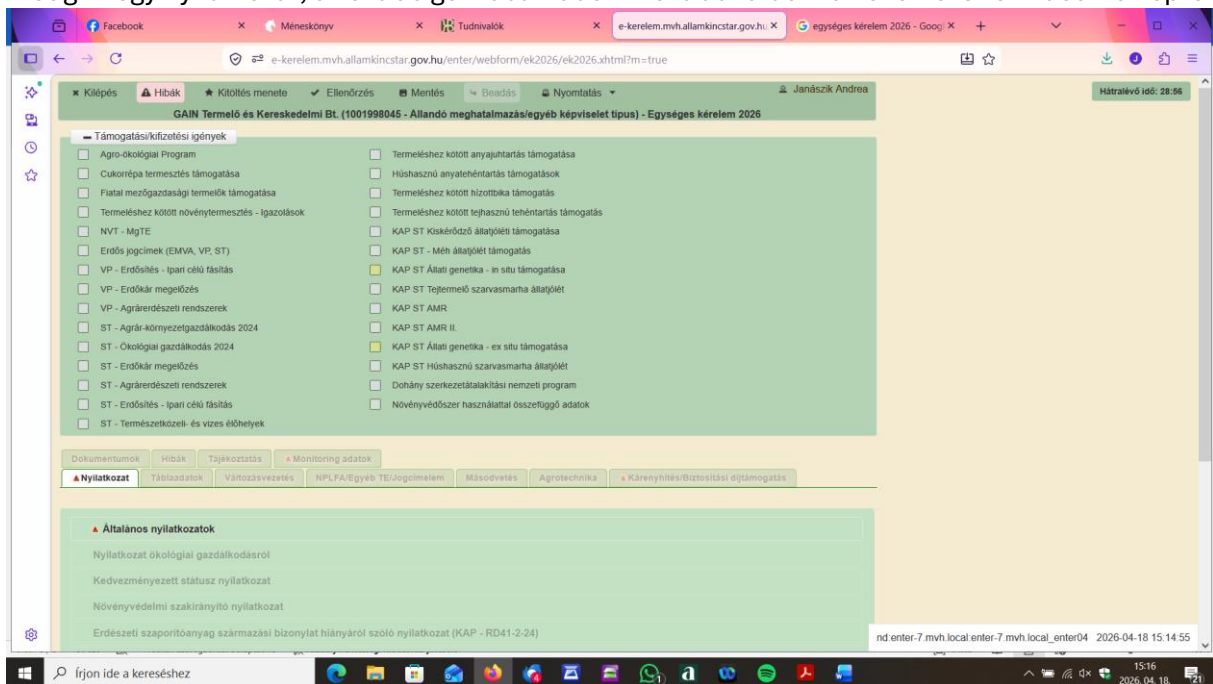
Facebook
Méneskönyv
Tudnivalók
e-kerelem.mvh.allamkincstar.gov.hu
egységes kérelem 2026 - Goog

e-kerelem.mvh.allamkincstar.gov.hu/enter/webform/ek2026/ek2026.xhtml?m=true

Kilépés
Hibák
Kitöltés menete
Ellenőrzés
Mentés
Beadás
Nyomtatás
Janászik Andrea
Hátralévő idő: 28:56

GAIN Termelő és Kereskedelmi Bt. (1001998045 - Állandó meghatalmazás/egyéb képviselet típus) - Egységes kérelem 2026

Támogatási/kifizetési igények

Agro-ökológiai Program
Cukorrépa termesztés támogatása
Fiatal mezőgazdasági termelők támogatása
Termeléshez kötött növénytermesztés - Igazolások
NVT - MgTE
Erdős jogcímek (EMVA, VP, ST)
VP - Erdősítés - Ipari célú fásítás
VP - Erdőkár megelőzés
VP - Agrárerdészeti rendszerek
ST - Agrár-környezetgazdálkodás 2024
ST - Ökológiai gazdálkodás 2024
ST - Erdőkár megelőzés
ST - Agrárerdészeti rendszerek
ST - Erdősítés - Ipari célú fásítás
ST - Természetközeli- és vizes élőhelyek

Termeléshez kötött anyajuhtartás támogatása
Húshasznú anyatehéntartás támogatások
Termeléshez kötött hízottbika támogatás
Termeléshez kötött tejhasznú tehéntartás támogatás
KAP ST Kiskérődző állatjóléti támogatása
KAP ST - Méh állatjólét támogatás
KAP ST Állati genetika - in situ támogatása
KAP ST Tejtermelő szarvasmarha állatjólét
KAP ST AMR
KAP ST AMR II.
KAP ST Állati genetika - ex situ támogatása
KAP ST Húshasznú szarvasmarha állatjólét
Dohány szerkezetátalakítási nemzeti program
Növényvédőszer használattal összefüggő adatok

Dokumentumok
Hibák
Tájékoztatás
Monitoring adatok
Nyilatkozat
Táblaadatok
Változásvezetés
NPLFA/Egyéb TE/Jogcímelem
Másodvetés
Agrotechnika
Kárenyhítés/Biztosítási díjtámogatás

Általános nyilatkozatok
Nyilatkozat ökológiai gazdálkodásról
Kedvezményezett státusz nyilatkozat
Növényvédelmi szakirányító nyilatkozat
Erdészeti szaporítóanyag származási bizonylat hiányáról szóló nyilatkozat (KAP - RD41-2-24)

nd:enter-7.mvh.local:enter-7.mvh.local_enter04 2026-04-18 15:14:55

Írjon ide a kereséshez
15:16
2026. 04. 18.